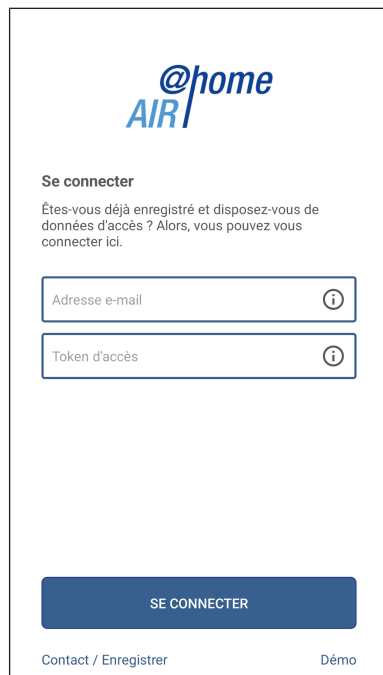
AIR @home

Se connecter

Êtes-vous déjà enregistré et disposez-vous de données d'accès ? Alors, vous pouvez vous connecter ici.

Adresse e-mail

Token d'accès

SE CONNECTER

Contact / Enregistrer

Démo